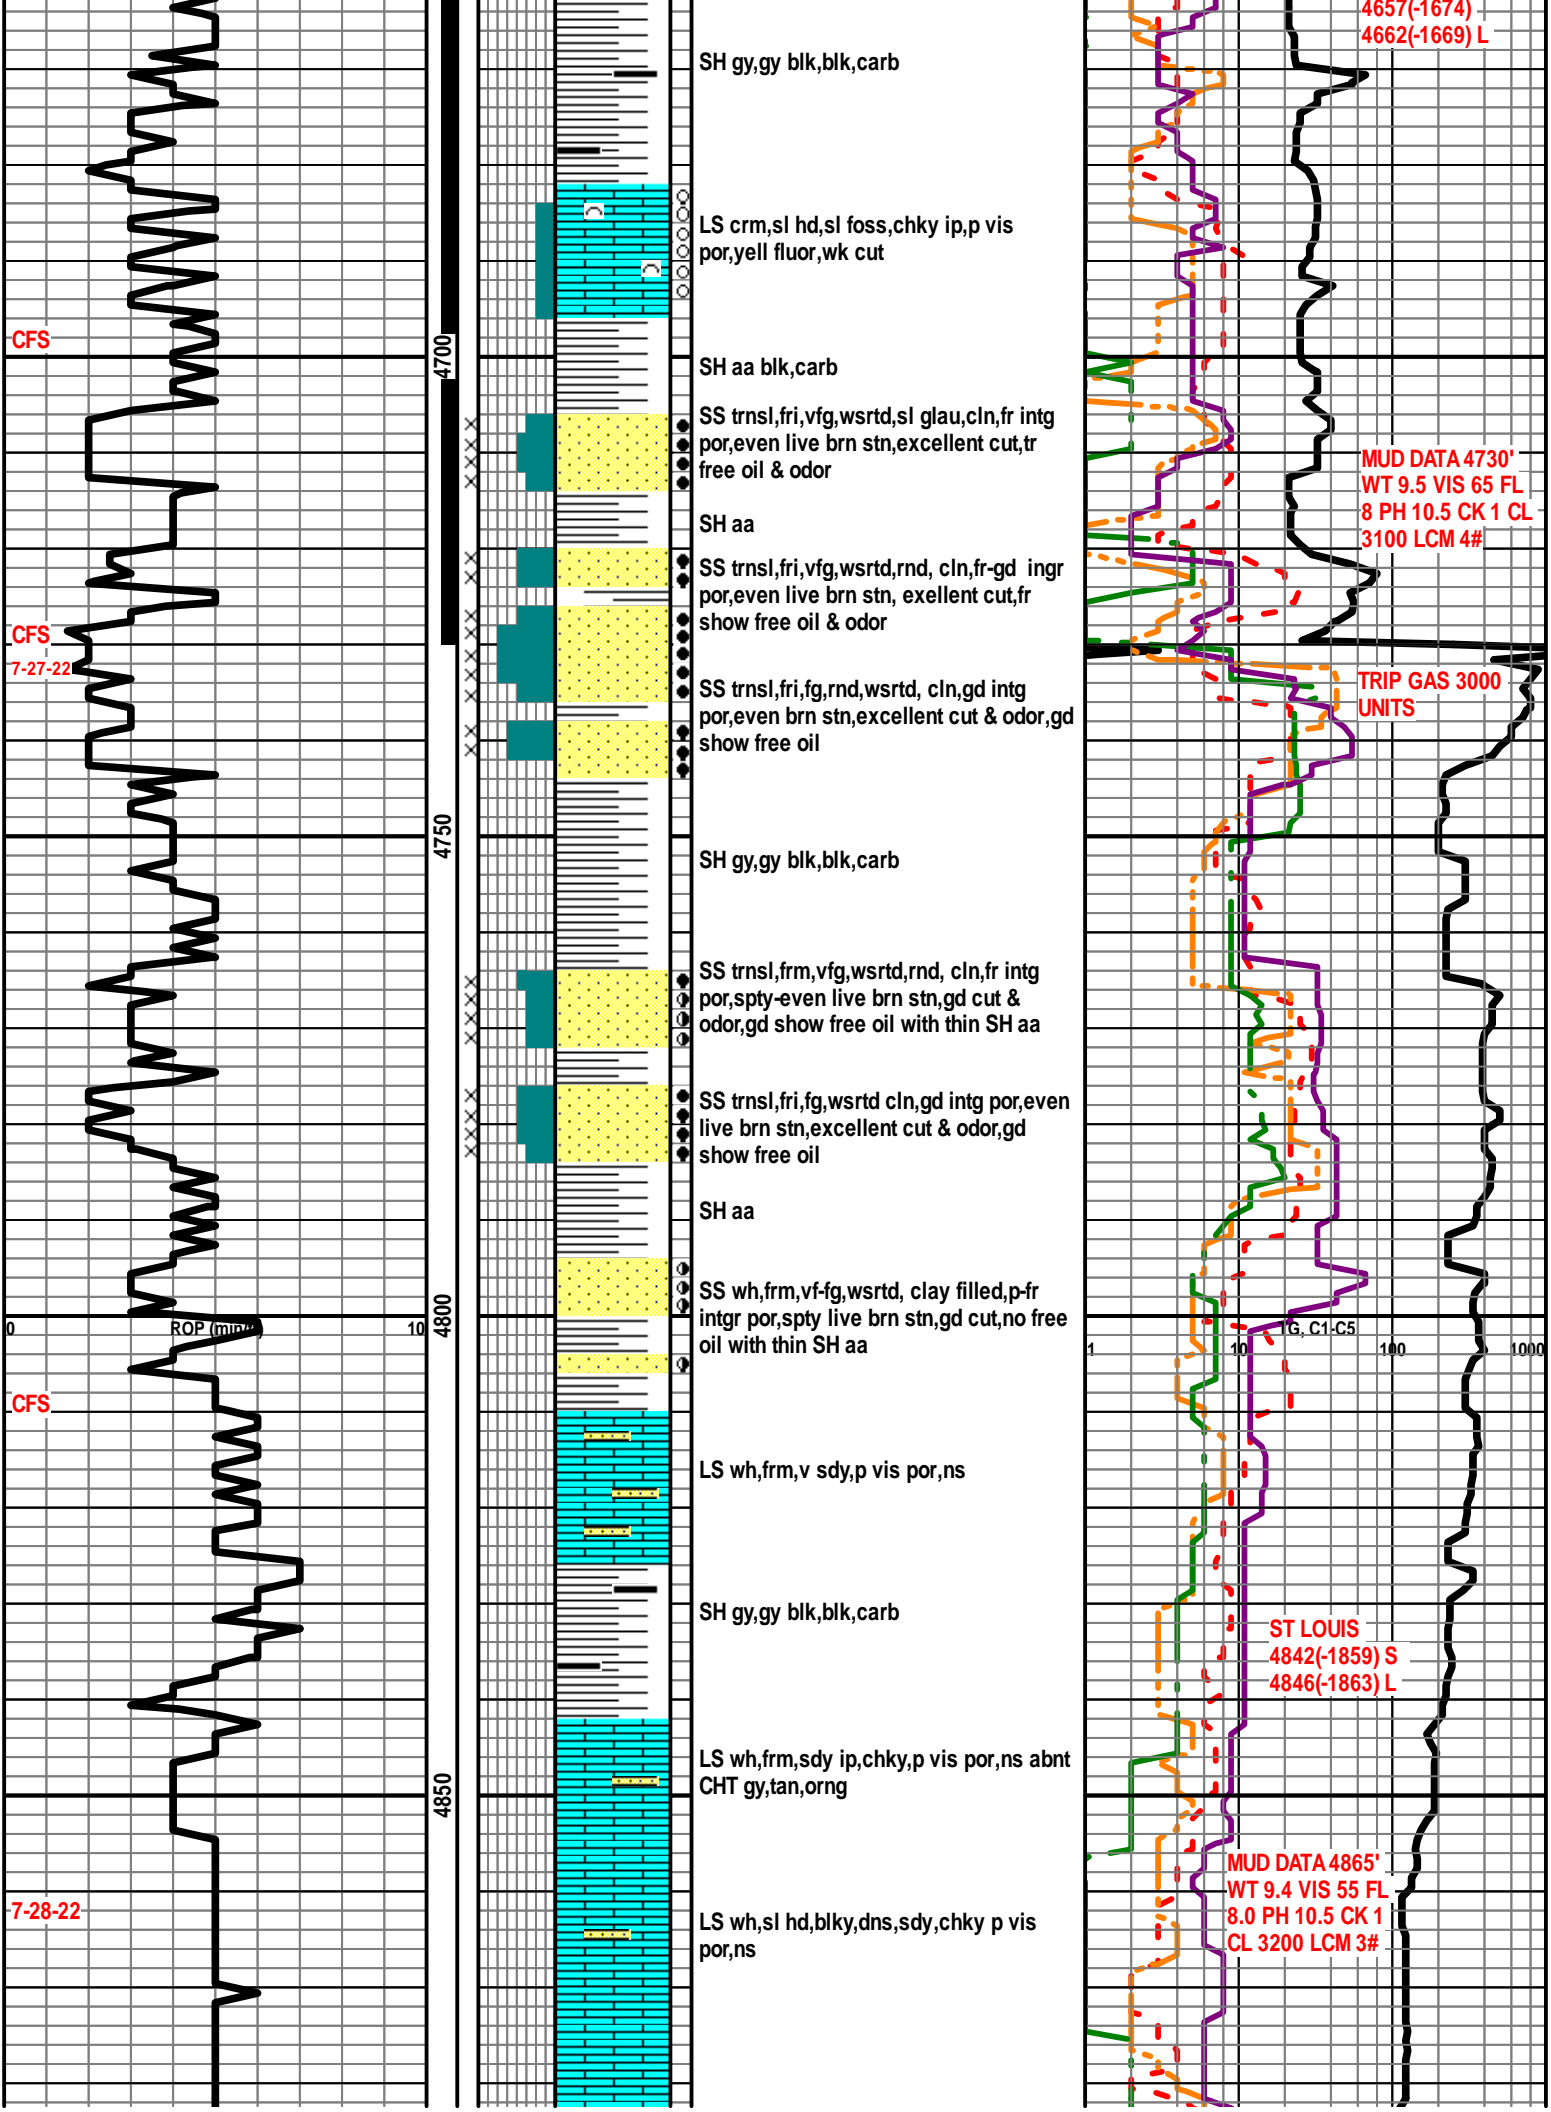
4657(-1674)
4662(-1669) L

SH gy,gy blk,blk,carb

LS crm,sl hd,sl foss,chky ip,p vis por,yell fluor,wk cut

CFS

4700

SH aa blk,carb

SS trnsl,fri,vfg,wsrtd,sl glau,cln,fr intg por,even live brn stn,excellent cut,tr free oil & odor

MUD DATA 4730'
WT 9.5 VIS 65 FL 8 PH 10.5 CK 1 CL 3100 LCM 4#

SH aa

SS trnsl,fri,vfg,wsrtd,rnd, cln,fr-gd ingr por,even live brn stn, exellent cut,fr show free oil & odor

CFS
7-27-22

SS trnsl,fri,fg,rnd,wsrtd, cln,gd intg por,even brn stn,excellent cut & odor,gd show free oil

TRIP GAS 3000 UNITS

4750

SH gy,gy blk,blk,carb

SS trnsl,frm,vfg,wsrtd,rnd, cln,fr intg por,spty-even live brn stn,gd cut & odor,gd show free oil with thin SH aa

SS trnsl,fri,fg,wsrtd cln,gd intg por,even live brn stn,excellent cut & odor,gd show free oil

SH aa

SS wh,frm,vf-fg,wsrtd, clay filled,p-fr intgr por,spty live brn stn,gd cut,no free oil with thin SH aa

0 ROP (min/ft) 10
4800
TG, C1-C5
1 10 100 1000

CFS

LS wh,frm,v sdy,p vis por,ns

SH gy,gy blk,blk,carb

ST LOUIS
4842(-1859) S
4846(-1863) L

LS wh,frm,sdy ip,chky,p vis por,ns abnt CHT gy,tan,orng

4850

MUD DATA 4865'
WT 9.4 VIS 55 FL 8.0 PH 10.5 CK 1 CL 3200 LCM 3#

7-28-22

LS wh,sl hd,blky,dns,sdy,chky p vis por,ns